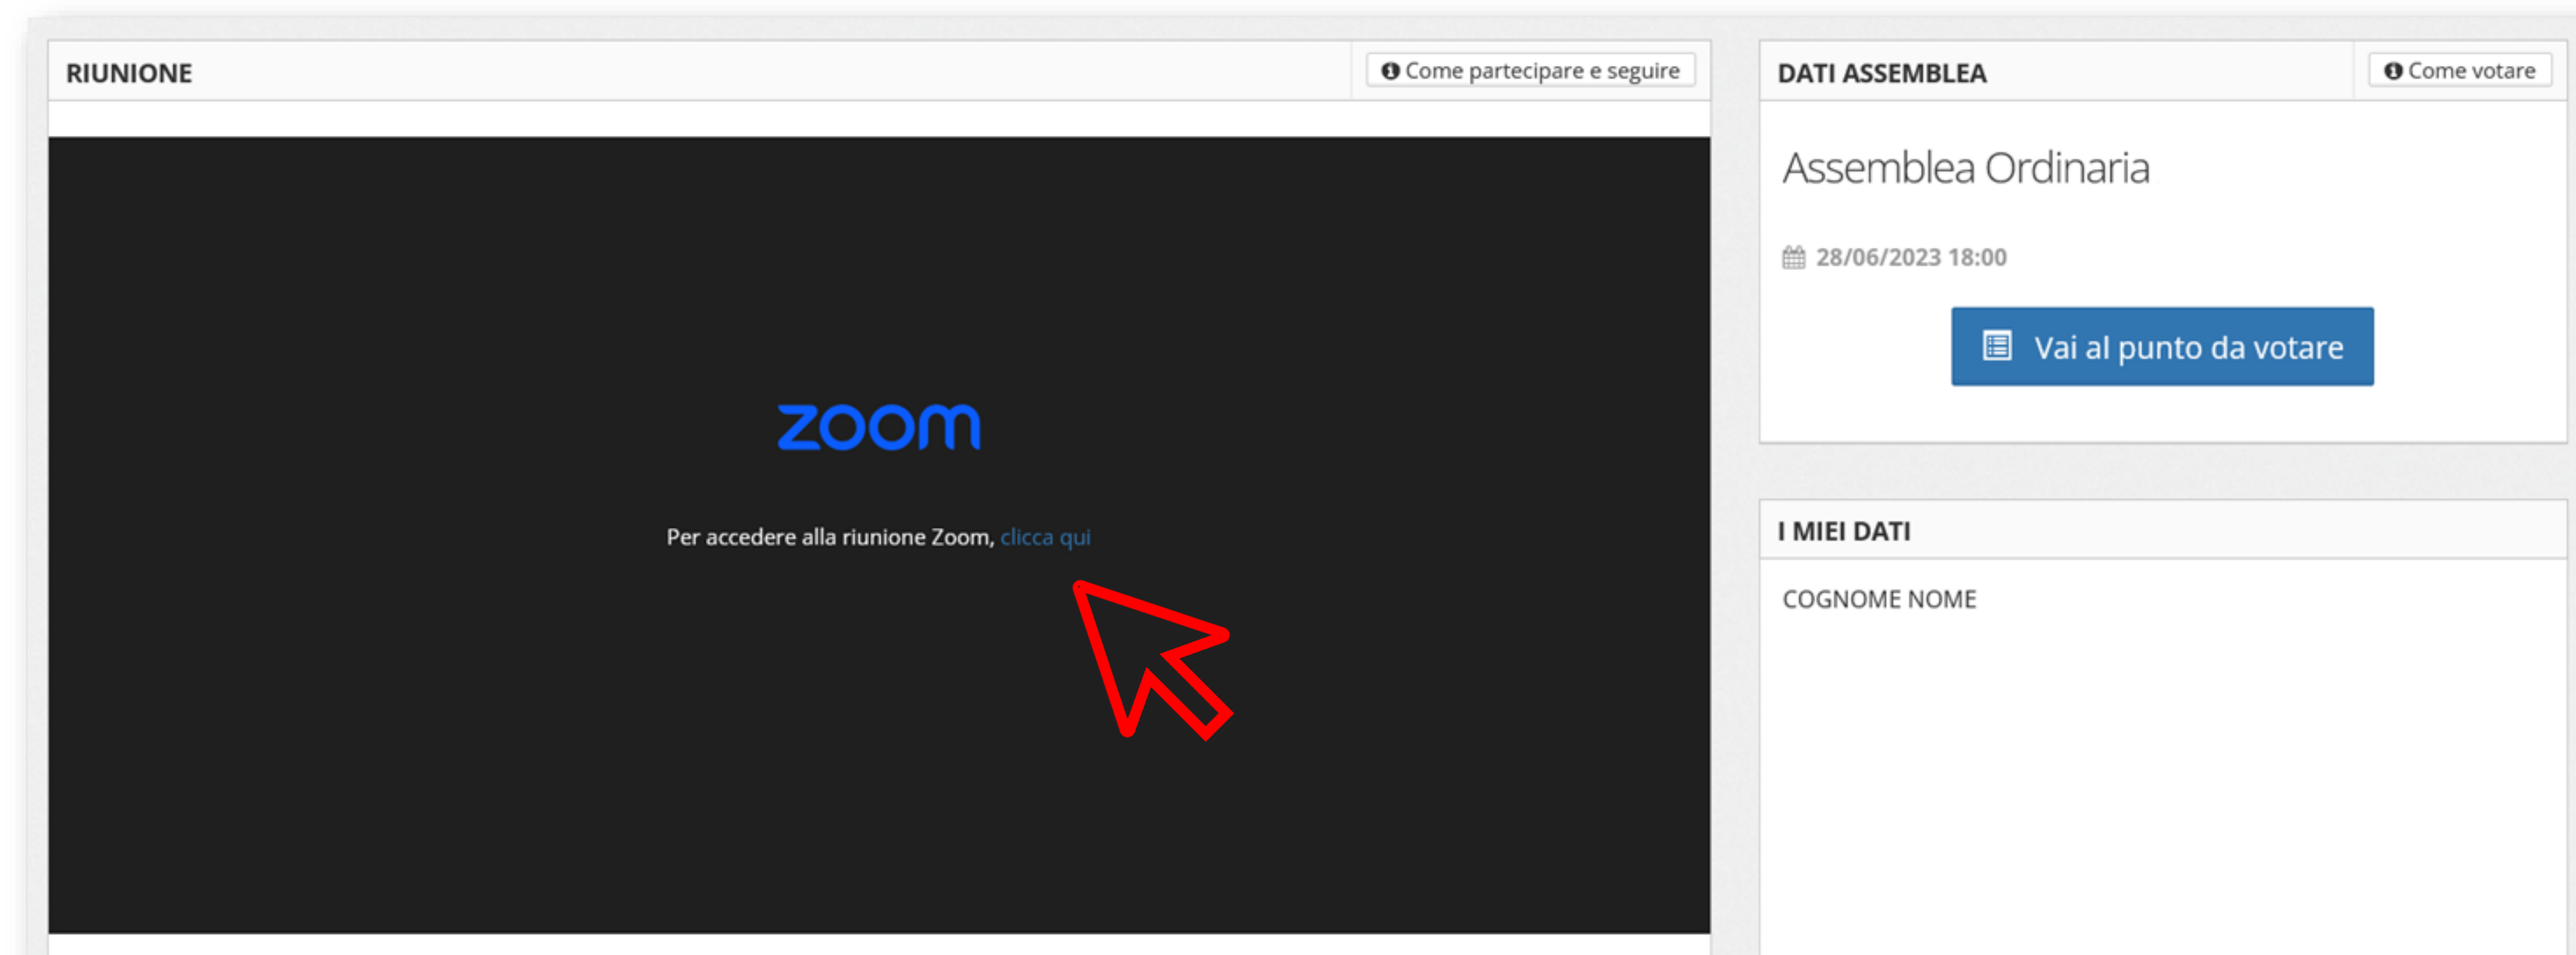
RIUNIONE

Come partecipare e seguire

zoom

Per accedere alla riunione Zoom, clicca qui

DATI ASSEMBLEA

Come votare

Assemblea Ordinaria

28/06/2023 18:00

Vai al punto da votare

I MIEI DATI

COGNOME NOME